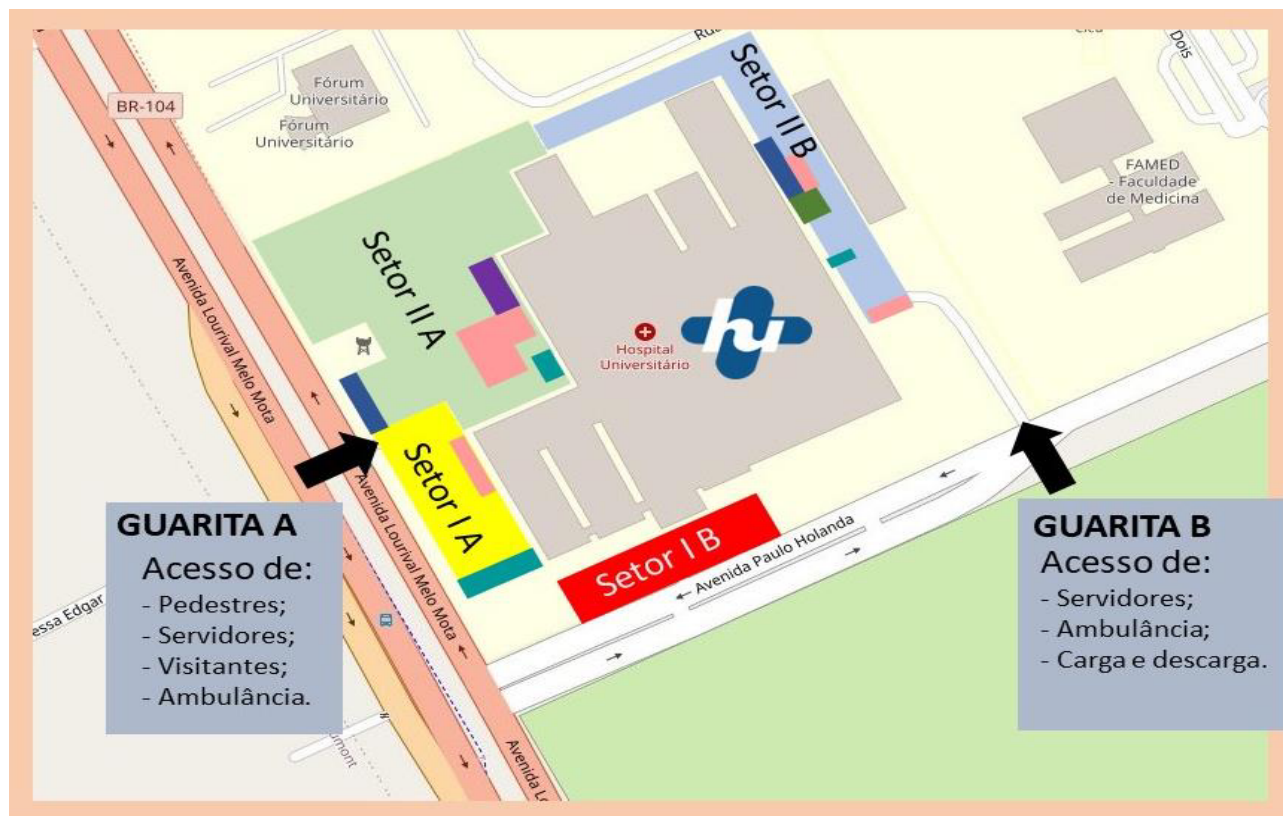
BR-104

Fórum Universitário

Fórum Universitário

Ru

Dois

Setor II B

FAMED - Faculdade de Medicina

Setor II A

Hospital Universitário

hu

Avenida Lourival Melo Mota

Setor I A

Avenida Lourival Melo Mota

Setor I B

Avenida Paulo Holanda

Avenida L

essa Edgar

umont

GUARITA A
Acesso de:
- Pedestres;
- Servidores;
- Visitantes;
- Ambulância.

GUARITA B
Acesso de:
- Servidores;
- Ambulância;
- Carga e descarga.